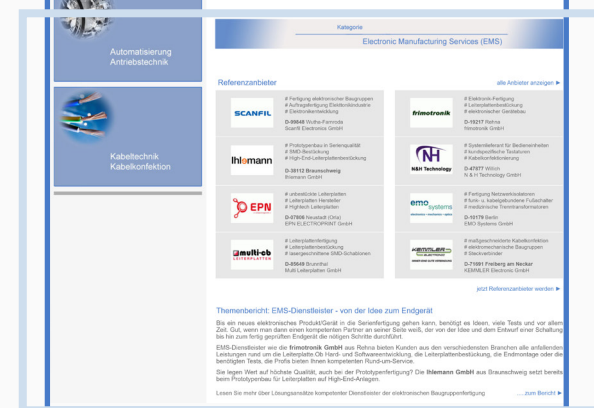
Automatisierung
Antriebstechnik

Kabeltechnik
Kabelkonfektion

Kategorie
Electronic Manufacturing Services (EMS)

Referenzanbieter

alle Anbieter anzeigen ►

SCANFIL
# Fertigung elektronischer Baugruppen
# Auftragsfertigung Elektronikindustrie
# Elektronikentwicklung
D-98648 Wolfis-Fimmda
Scanfil Electronics GmbH

frimotronik
# Elektronik-Fertigung
# Leiterplattenbestückung
# elektronischer Gerätebau
D-19217 Rehna
frimotronik GmbH

Ihlemann
# Prototypenbau in Serienqualität
# SMD-Bestückung
# High-End-Leiterplattenbestückung
D-38112 Braunschweig
Ihlemann GmbH

N&H Technology
# Systemlieferant für Bedieneinheiten
# kundenspezifische Tastaturen
# Kabelkonfektionierung
D-47877 Willich
N & H Technology GmbH

EPN
# unbestückte Leiterplatten
# Leiterplatten Hersteller
# Hightech Leiterplatten
D-07806 Neustadt (Orla)
EPN ELECTROPRINT GmbH

emo systems
# Fertigung Netzwerkstationen
# funk- u. kabelgebundene Fußschalter
# medizinische Trenntransformatoren
D-10179 Berlin
EMO Systems GmbH

multi-cb LEITERPLATTEN
# Leiterplattenfertigung
# Leiterplattenbestückung
# lasergeschnittene SMD-Schablonen
D-85649 Brunnthal
Multi Leiterplatten GmbH

KEMMLER ELECTRONIC
# maßgeschneiderte Kabelkonfektion
# elektromechanische Baugruppen
# Steckverbinder
D-71691 Freiberg am Neckar
KEMMLER Electronic GmbH

jetzt Referenzanbieter werden ►

Themenbericht: EMS-Dienstleister - von der Idee zum Endgerät

Bis ein neues elektronisches Produkt/Gerät in die Serienfertigung gehen kann, benötigt es Ideen, viele Tests und vor allem Zeit. Gut, wenn man dann einen kompetenten Partner an seiner Seite weiß, der von der Idee und dem Entwurf einer Schaltung bis hin zum fertig geprüften Endgerät die nötigen Schritte durchführt.

EMS-Dienstleister wie die frimotronik GmbH aus Rehna bieten Kunden aus den verschiedensten Branchen alle anfallenden Leistungen rund um die Leiterplatte. Ob Hard- und Softwareentwicklung, die Leiterplattenbestückung, die Endmontage oder die benötigten Tests, die Profis bieten Ihnen kompetenten Rund-um-Service.

Sie legen Wert auf höchste Qualität, auch bei der Prototypenfertigung? Die Ihlemann GmbH aus Braunschweig setzt bereits beim Prototypenbau für Leiterplatten auf High-End-Anlagen.

Lesen Sie mehr über Lösungsansätze kompetenter Dienstleister der elektronischen Baugruppenfertigung ...zum Bericht ►